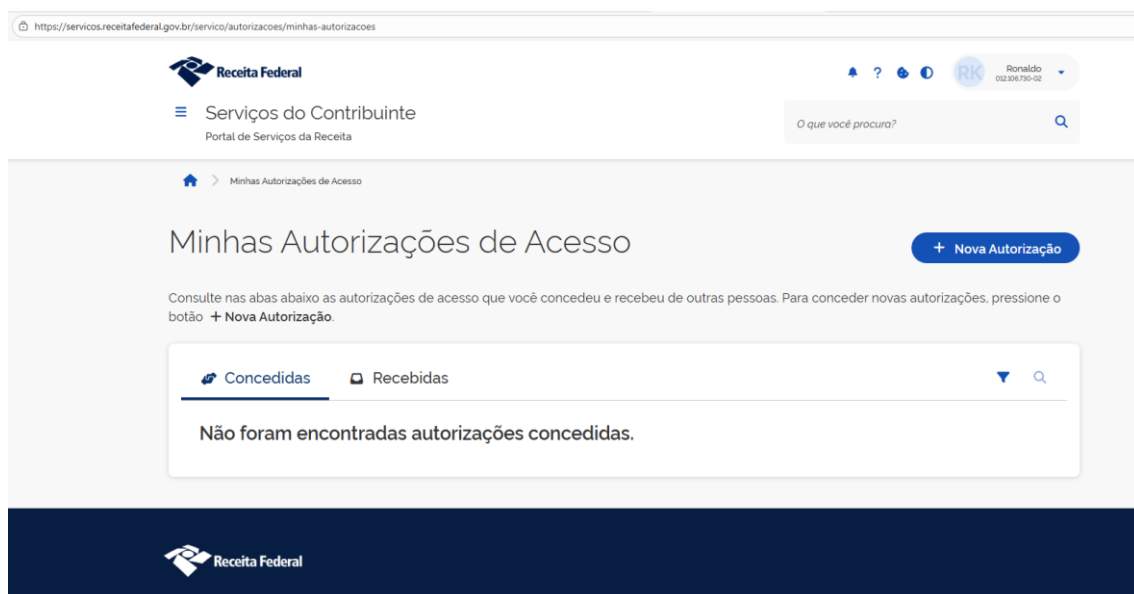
https://servicos.receitafederal.gov.br/servico/autorizacoes/minhas-autorizacoes

Receita Federal

? RK Ronaldo 012.106.730-02

≡ Serviços do Contribuinte
Portal de Serviços da Receita

O que você procura?

> Minhas Autorizações de Acesso

Minhas Autorizações de Acesso

+ Nova Autorização

Consulte nas abas abaixo as autorizações de acesso que você concedeu e recebeu de outras pessoas. Para conceder novas autorizações, pressione o botão + Nova Autorização.

Concedidas Recebidas

Não foram encontradas autorizações concedidas.

Receita Federal